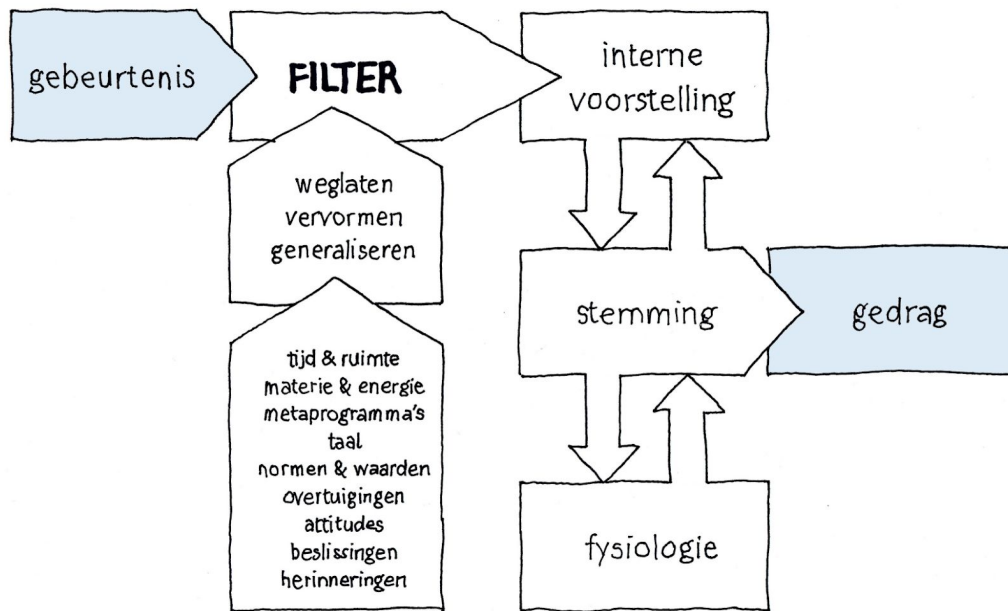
gebeurtenis

FILTER

interne voorstelling

weglaten
vervormen
generaliseren

tijd & ruimte
materie & energie
metaprogramma's
taal
normen & waarden
overtuigingen
attitudes
beslissingen
herinneringen

stemming

gedrag

fysiologie